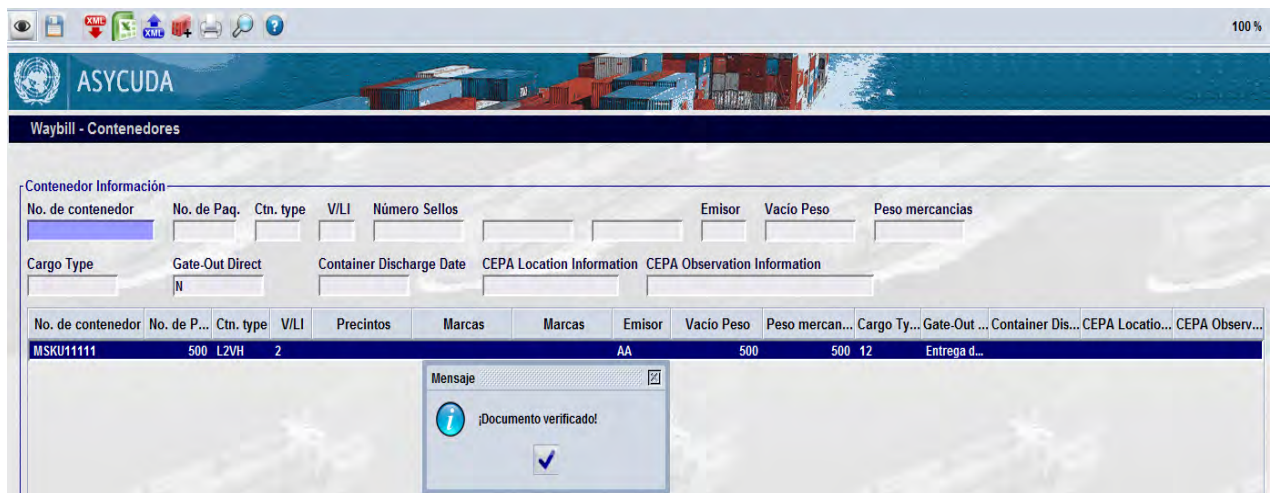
100 %

ASYCUDA

Waybill - Contenedores

Contenedor Información

No. de contenedor No. de Paq. Ctn. type V/LI Número Sellos Emisor Vacío Peso Peso mercancías

Cargo Type Gate-Out Direct Container Discharge Date CEPA Location Information CEPA Observation Information

N

| No. de contenedor | No. de P... | Ctn. type | V/LI | Precintos | Marcas | Marcas | Emisor | Vacío Peso | Peso mercan... | Cargo Ty... | Gate-Out ... | Container Dis... | CEPA Locatio... | CEPA Observ... |
|---|---|---|---|---|---|---|---|---|---|---|---|---|---|---|
| MSKU11111 | 500 | L2VH | 2 | | | | AA | 500 | 500 | 12 | Entrega d... | | | |

Mensaje

¡Documento verificado!